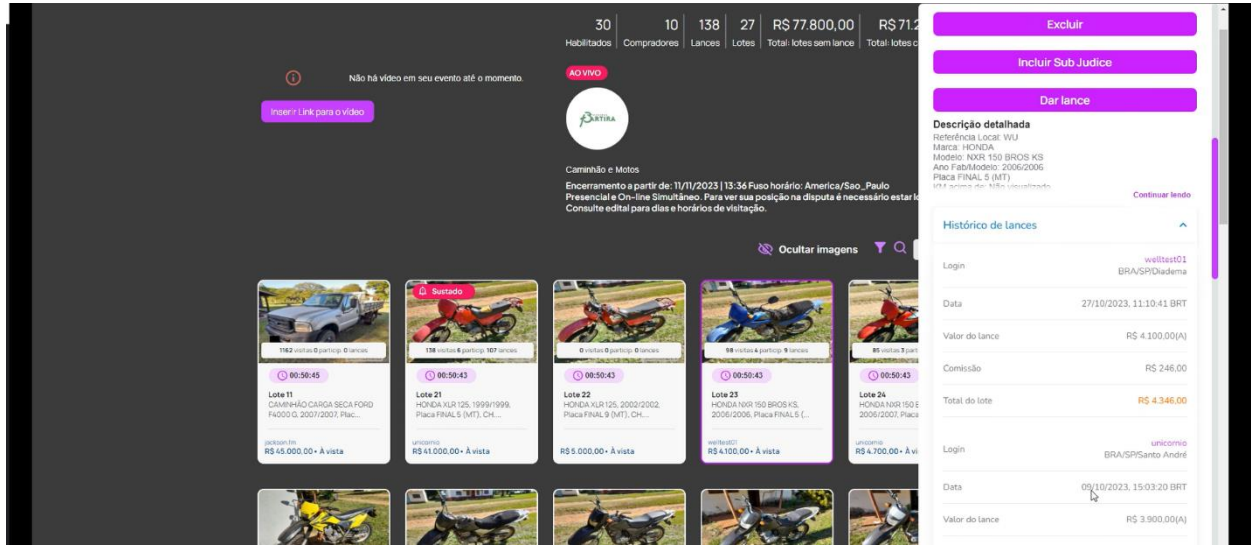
30 Habilitados | 10 Compradores | 138 Lances | 27 Lotes | R$ 77.800,00 Total: lotes sem lance | R$ 71.2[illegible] Total: lotes c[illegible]

Não há vídeo em seu evento até o momento.

Inserir Link para o vídeo

AO VIVO

Partira

Caminhão e Motos

Encerramento a partir de: 11/11/2023 | 13:36 Fuso horário: America/Sao_Paulo
Presencial e On-line Simultâneo. Para ver sua posição na disputa é necessário estar lo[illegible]
Consulte edital para dias e horários de visitação.

Ocultar imagens

1162 visitas 0 particip. 0 lances
00:50:45
Lote 11
CAMINHÃO CARGA SECA FORD F4000 G, 2007/2007, Plac...
jackson.fm
R$ 45.000,00 • À vista

Sustado
138 visitas 6 particip. 107 lances
00:50:43
Lote 21
HONDA XLR 125, 1999/1999, Placa FINAL 5 (MT), CH...
unicornio
R$ 41.000,00 • À vista

0 visitas 0 particip. 0 lances
00:50:43
Lote 22
HONDA XLR 125, 2002/2002, Placa FINAL 9 (MT), CH...
R$ 5.000,00 • À vista

59 visitas 4 particip. 9 lances
00:50:43
Lote 23
HONDA NXR 150 BROS KS, 2006/2006, Placa FINAL 5 (...
welltest01
R$ 4.100,00 • À vista

85 visitas 3 part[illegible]
00:50:43
Lote 24
HONDA NXR 150 E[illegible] 2006/2007, Placa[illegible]
unicornio
R$ 4.700,00 • À vi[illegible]

Excluir

Incluir Sub Judice

Dar lance

Descrição detalhada
Referência Local: WU
Marca: HONDA
Modelo: NXR 150 BROS KS
Ano Fab/Modelo: 2006/2006
Placa FINAL 5 (MT)
KM acima de: Não visualizado

Continuar lendo

Histórico de lances

Login welltest01 BRA/SP/Diadema
Data 27/10/2023, 11:10:41 BRT
Valor do lance R$ 4.100,00(A)
Comissão R$ 246,00
Total do lote R$ 4.346,00

Login unicornio BRA/SP/Santo André
Data 09/10/2023, 15:03:20 BRT
Valor do lance R$ 3.900,00(A)